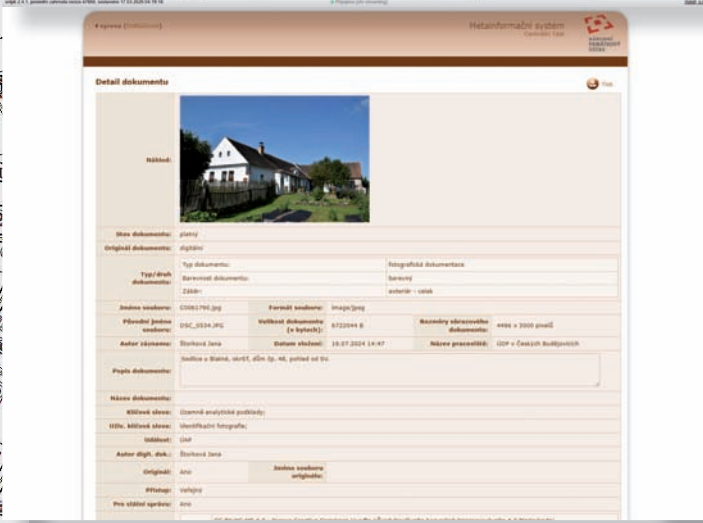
Metainformační systém

Detail dokumentu

Tisk

Náhled:

Stav dokumentu: platný

Originál dokumentu: digitální

Typ/druh dokumentu:

| | |
|---|---|
| Typ dokumentu: | fotografická dokumentace |
| Barevnost dokumentu: | barevný |
| Záběr: | exteriér - celek |

Jméno souboru: CS061790.jpg
Formát souboru: image/jpeg

Původní jméno souboru: DSC_0534.JPG
Velikost dokumentu (v bytech): 6722044 B
Rozměry obrazového dokumentu: 4496 x 3000 pixelů

Autor záznamu: Štorková Jana
Datum vložení: 10.07.2024 14:47
Název pracoviště: ÚOP v Českých Budějovicích

Popis dokumentu: Sedlice u Blatné, okr67, dům čp. 46, pohled od SV.

Název dokumentu:

Klíčová slova: Územně analytické podklady;

Užív. klíčová slova: Identifikační fotografie;

Událost: ÚAP

Autor digit. dok.: Štorková Jana

Originál: Ano
Jméno souboru originálu:

Přístup: Veřejný

Pro státní správu: Ano